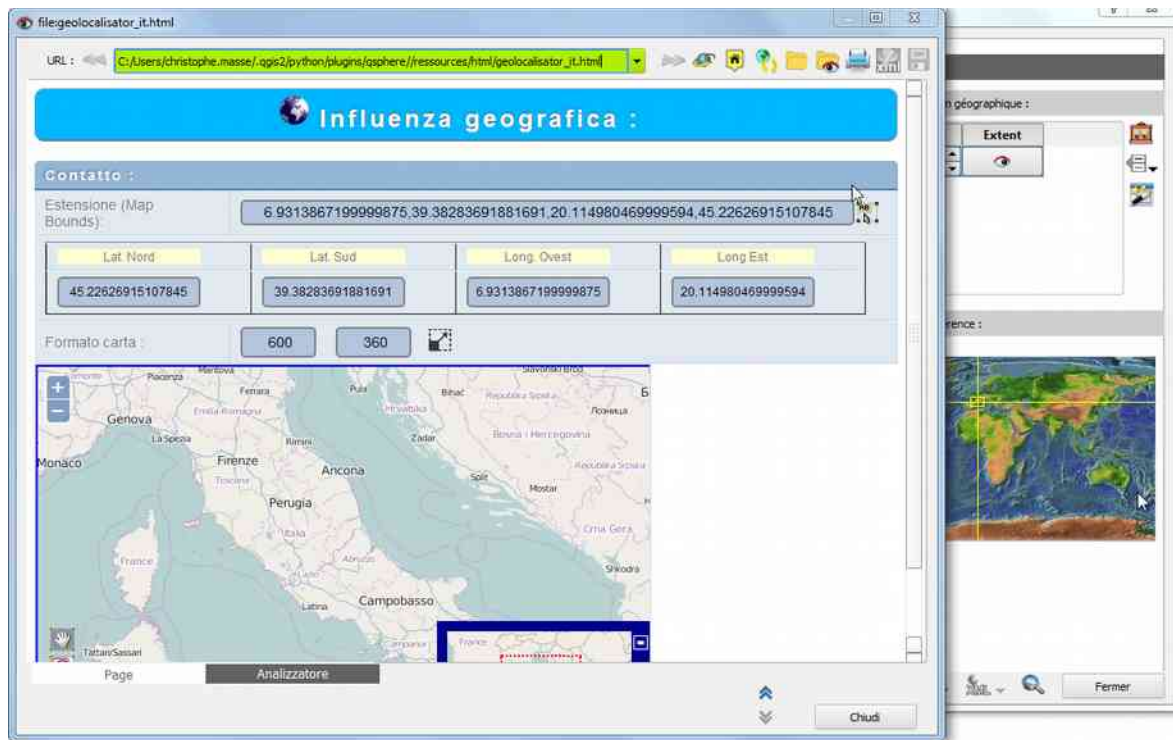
file:geolocalisator_it.html

URL : C:/Users/christophe.masse/.qgis2/python/plugins/qsphere//ressources/html/geolocalisator_it.html

Influenza geografica :

Contatto :

Estensione (Map Bounds):

6.9313867199999875,39.38283691881691,20.114980469999594,45.22626915107845

| Lat. Nord | Lat. Sud | Long. Ovest | Long Est |
|---|---|---|---|
| 45.22626915107845 | 39.38283691881691 | 6.9313867199999875 | 20.114980469999594 |

Formato carta :

600

360

Mantova
Piacenza
Ferrara
Pula
Bihać
Republika Srpska
Genova
Emilia-Romagna
Hrvatska
Ложница
La Spezia
Rimini
Zadar
Bosna i Hercegovina
Monaco
Firenze
Toscana
Ancona
Split
Republika Srpska
Mostar
Perugia
Italia
Crna Gora
France
Abruzzo
Lazio
Shkodra
Latina
Campobasso
Tattari/Sassari
Slavonski Brod

Page
Analizzatore

Chiudi

n géographique :
Extent
rence :
Fermer